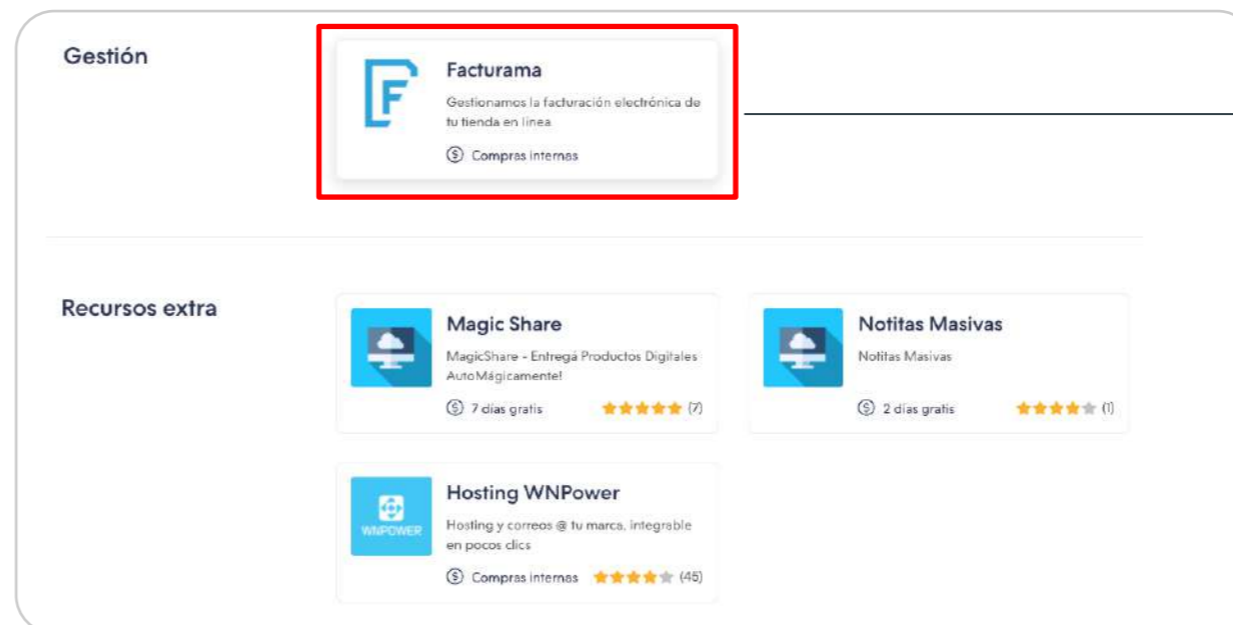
Gestión

F

Facturama

Gestionamos la facturación electrónica de tu tienda en línea

Compras internas

Recursos extra

Magic Share

MagicShare - Entregá Productos Digitales AutoMágicamente!

7 días gratis (7)

Notitas Masivas

Notitas Masivas

2 días gratis (1)

WNPOWER

Hosting WNPower

Hosting y correos @ tu marca, integrable en pocos clics

Compras internas (45)